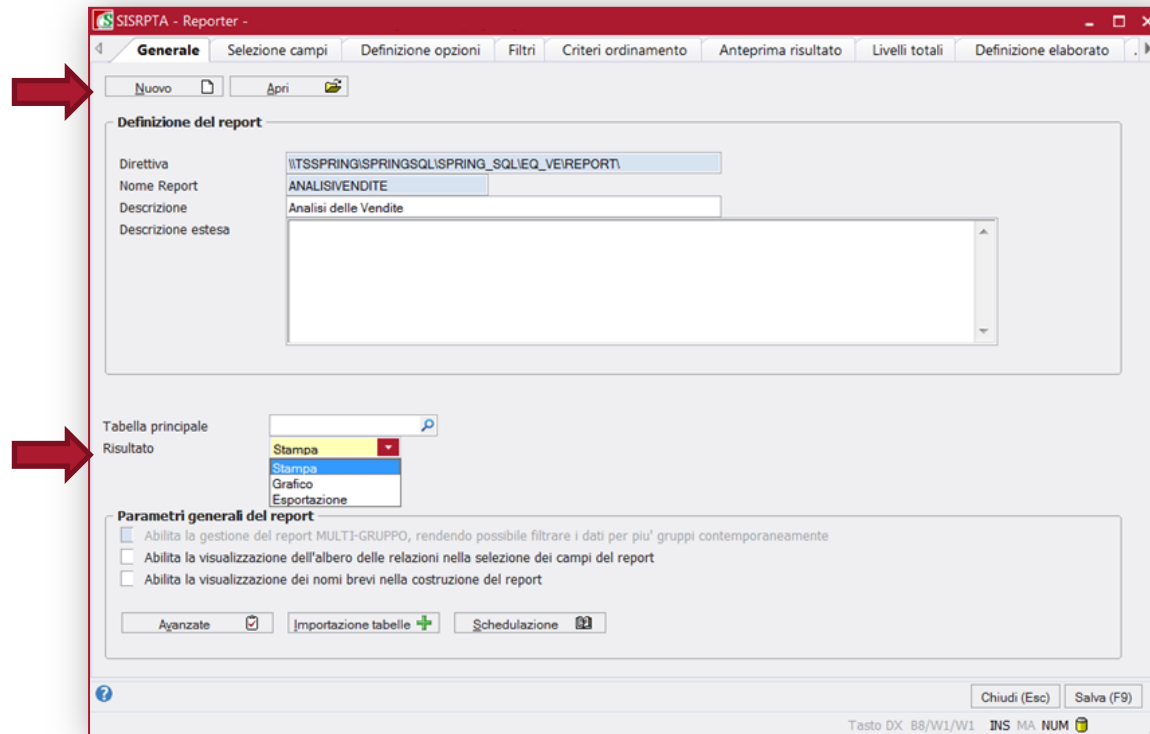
SISRPTA - Reporter -

Generale | Selezione campi | Definizione opzioni | Filtri | Criteri ordinamento | Anteprima risultato | Livelli totali | Definizione elaborato

Nuovo
Apri

Definizione del report

Direttiva \\TSSPRING\SPRINGSQL\SPRING_SQL\EQ_VE\REPORT\
Nome Report ANALISIVENDITE
Descrizione Analisi delle Vendite
Descrizione estesa

Tabella principale
Risultato Stampa
Stampa
Grafico
Esportazione

Parametri generali del report
Abilita la gestione del report MULTI-GRUPPO, rendendo possibile filtrare i dati per piu' gruppi contemporaneamente
Abilita la visualizzazione dell'albero delle relazioni nella selezione dei campi del report
Abilita la visualizzazione dei nomi brevi nella costruzione del report

Avanzate
Importazione tabelle
Schedulazione

Chiudi (Esc)
Salva (F9)

Tasto DX B8/W1/W1 INS MA NUM